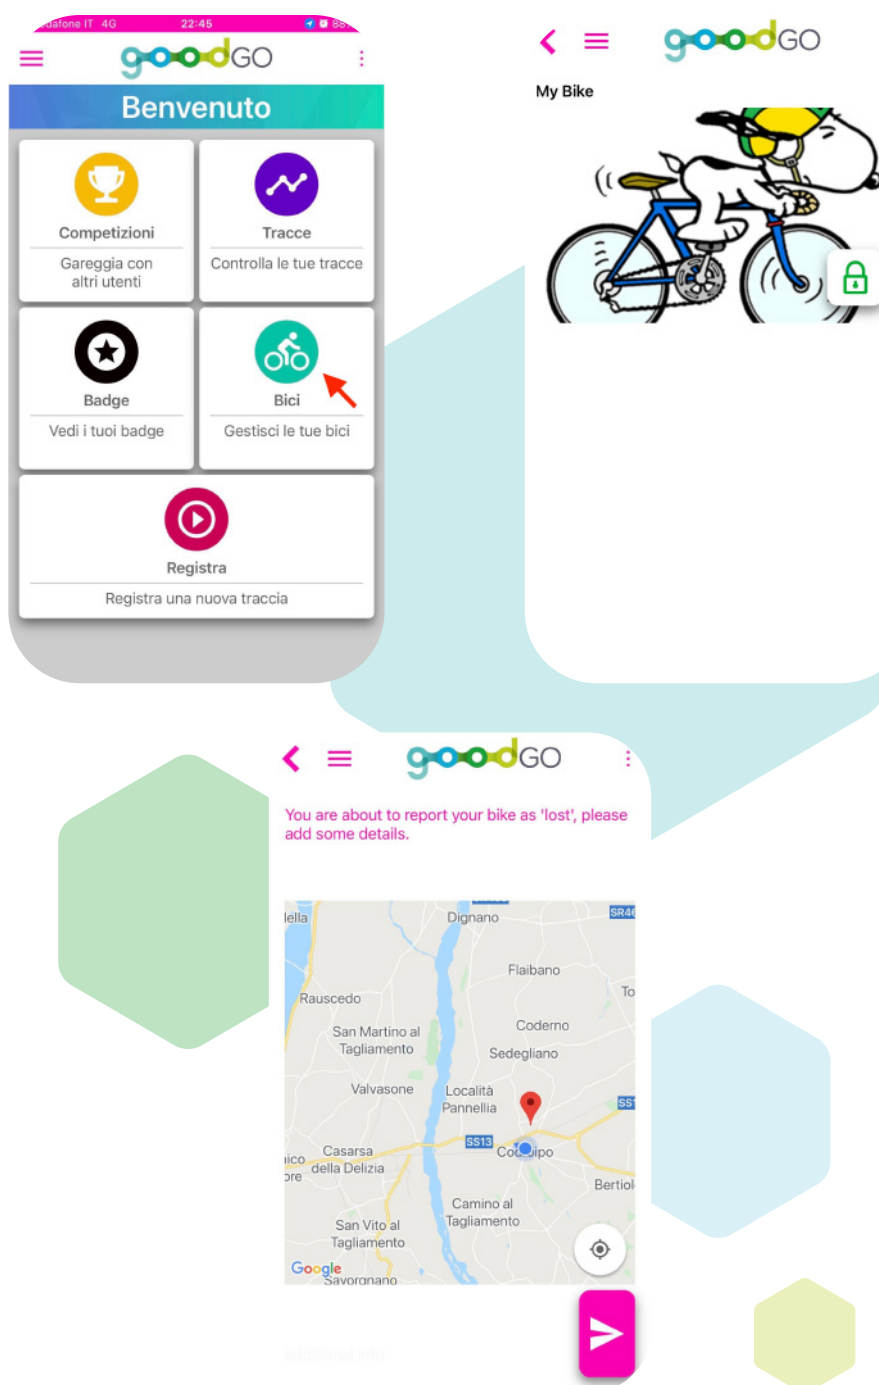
odafone IT 4G 22:45 88

goodGO

Benvenuto

Competizioni
Gareggia con altri utenti

Tracce
Controlla le tue tracce

Badge
Vedi i tuoi badge

Bici
Gestisci le tue bici

Registra
Registra una nuova traccia

goodGO

My Bike

goodGO

You are about to report your bike as 'lost', please add some details.

Dignano
SR46
Flaibano
Rauscedo
San Martino al Tagliamento
Coderno
Sedegliano
Valvasone
Località Pannellia
SS13
Casarsa della Delizia
Co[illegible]ipo
Bertiol
Camino al Tagliamento
San Vito al Tagliamento
Google
Savorgnano

additional info